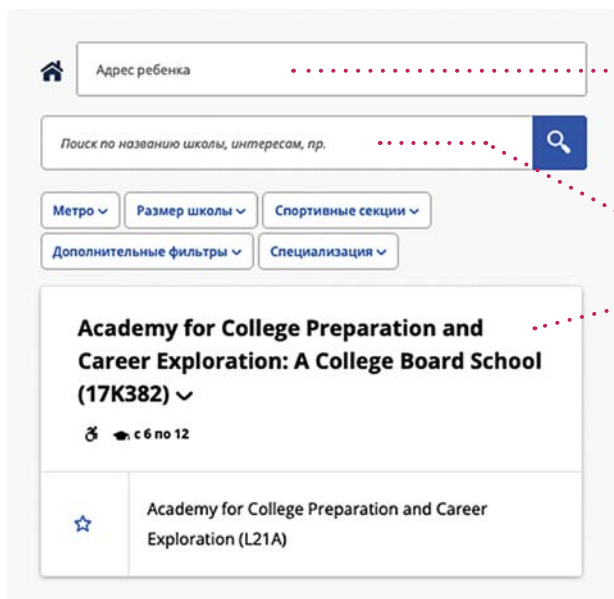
Адрес ребенка

Поиск по названию школы, интересам, пр.

Метро

Размер школы

Спортивные секции

Дополнительные фильтры

Специализация

Academy for College Preparation and Career Exploration: A College Board School (17K382)

с 6 по 12

Academy for College Preparation and Career Exploration (L21A)